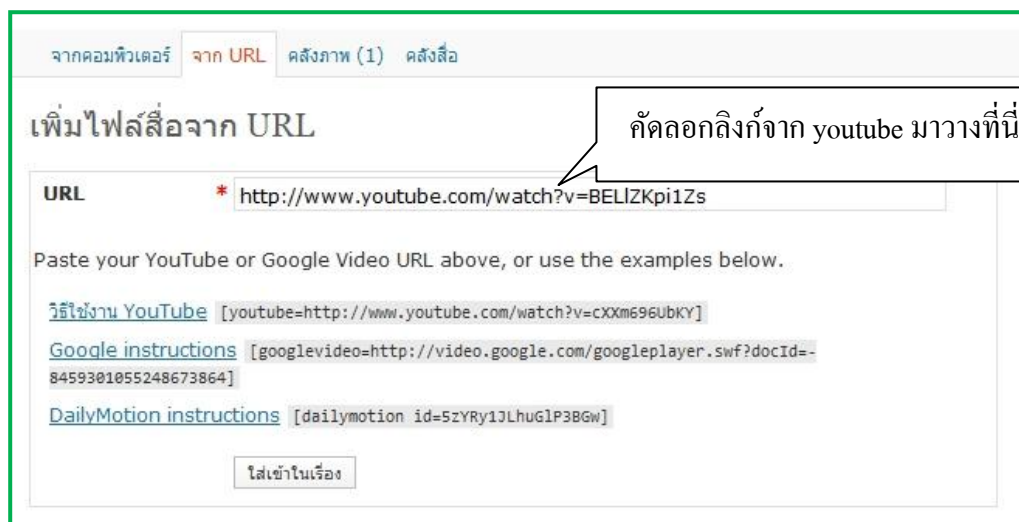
จากคอมพิวเตอร์ จาก URL คลังภาพ (1) คลังสื่อ

เพิ่มไฟล์สื่อจาก URL

คัดลอกลิงก์จาก youtube มาวางที่นี่

URL * http://www.youtube.com/watch?v=BELlZKpi1Zs

Paste your YouTube or Google Video URL above, or use the examples below.

วิธีใช้งาน YouTube [youtube=http://www.youtube.com/watch?v=cXXm696UbKY]

Google instructions [googlevideo=http://video.google.com/googleplayer.swf?docId=-8459301055248673864]

DailyMotion instructions [dailymotion id=5zYRy1JLhuGlP3BGw]

ใส่เข้าในเรื่อง